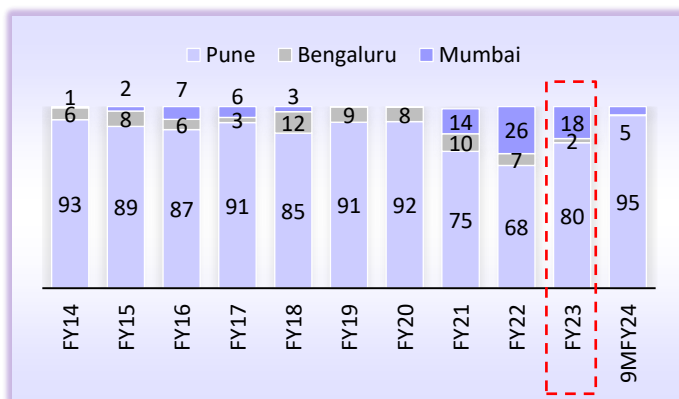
Pune Bengaluru Mumbai

| | FY14 | FY15 | FY16 | FY17 | FY18 | FY19 | FY20 | FY21 | FY22 | FY23 | 9MFY24 |
|---|---|---|---|---|---|---|---|---|---|---|---|
| Mumbai | 1 | 2 | 7 | 6 | 3 | | | 14 | 26 | 18 | 5 |
| Bengaluru | 6 | 8 | 6 | 3 | 12 | 9 | 8 | 10 | 7 | 2 | |
| Pune | 93 | 89 | 87 | 91 | 85 | 91 | 92 | 75 | 68 | 80 | 95 |